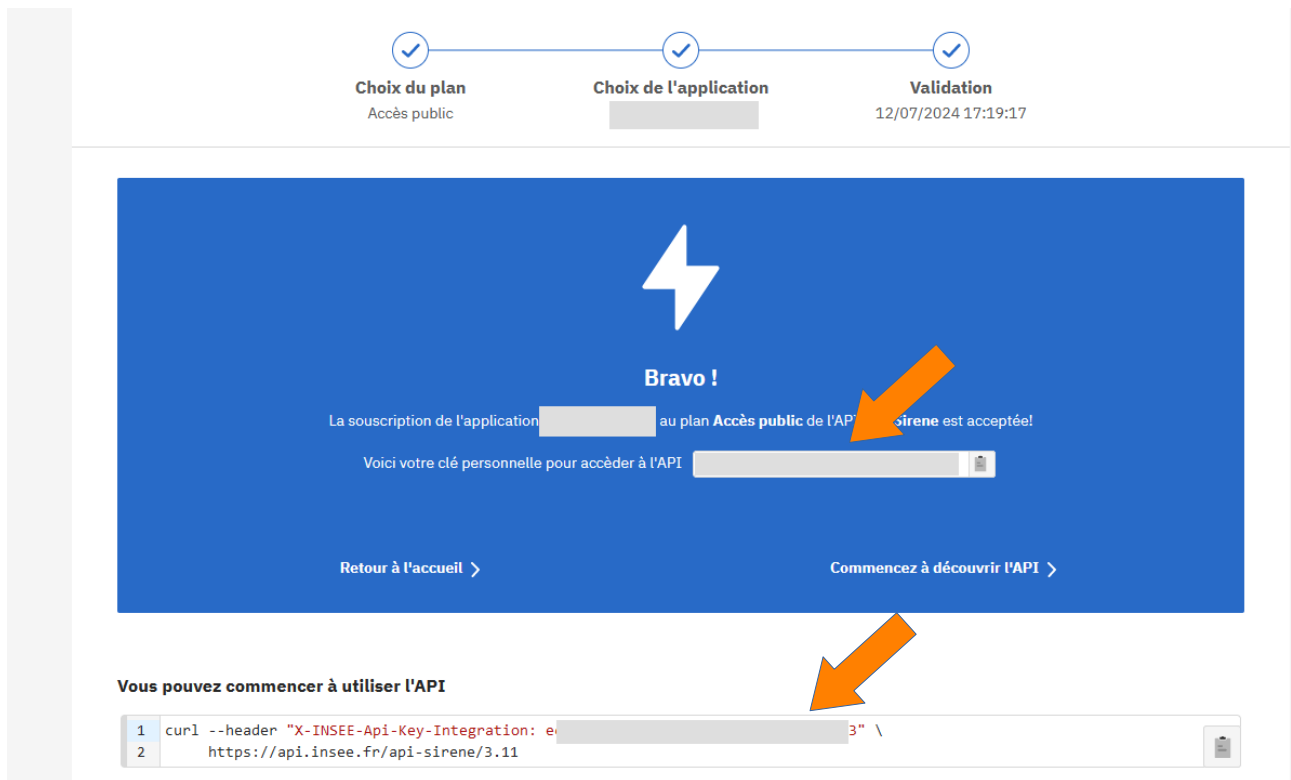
Choix du plan
Accès public

Choix de l'application
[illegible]

Validation
12/07/2024 17:19:17

Bravo !

La souscription de l'application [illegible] au plan **Accès public** de l'AP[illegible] **Sirene** est acceptée!

Voici votre clé personnelle pour accéder à l'API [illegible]

Retour à l'accueil

Commencez à découvrir l'API

Vous pouvez commencer à utiliser l'API

1 curl --header "X-INSEE-Api-Key-Integration: e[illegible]3" \
2 https://api.insee.fr/api-sirene/3.11